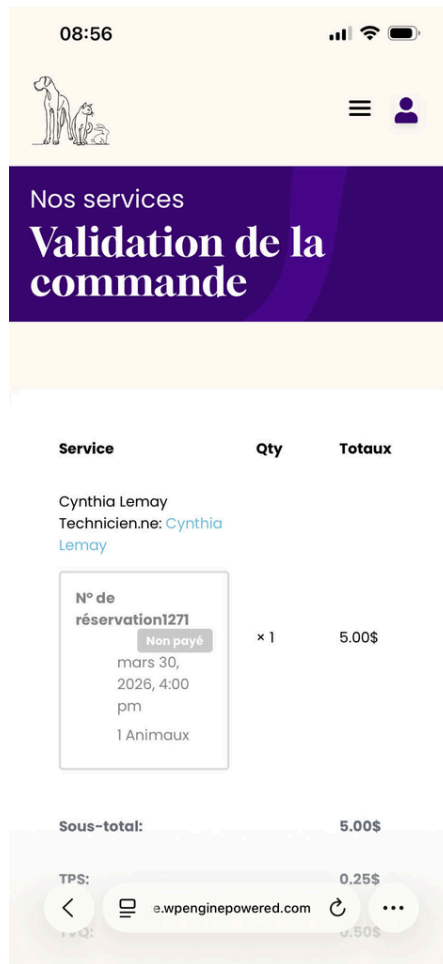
08:56

Nos services
Validation de la commande

| Service | Qty | Totaux |
|---|---|---|
| Cynthia Lemay Technicien.ne: Cynthia Lemay | | |
| N° de réservation1271 Non payé mars 30, 2026, 4:00 pm 1 Animaux | × 1 | 5.00$ |

| | |
|---|---|
| Sous-total: | 5.00$ |
| TPS: | 0.25$ |
| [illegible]Q: | 0.50$ |

e.wpenginepowered.com

...